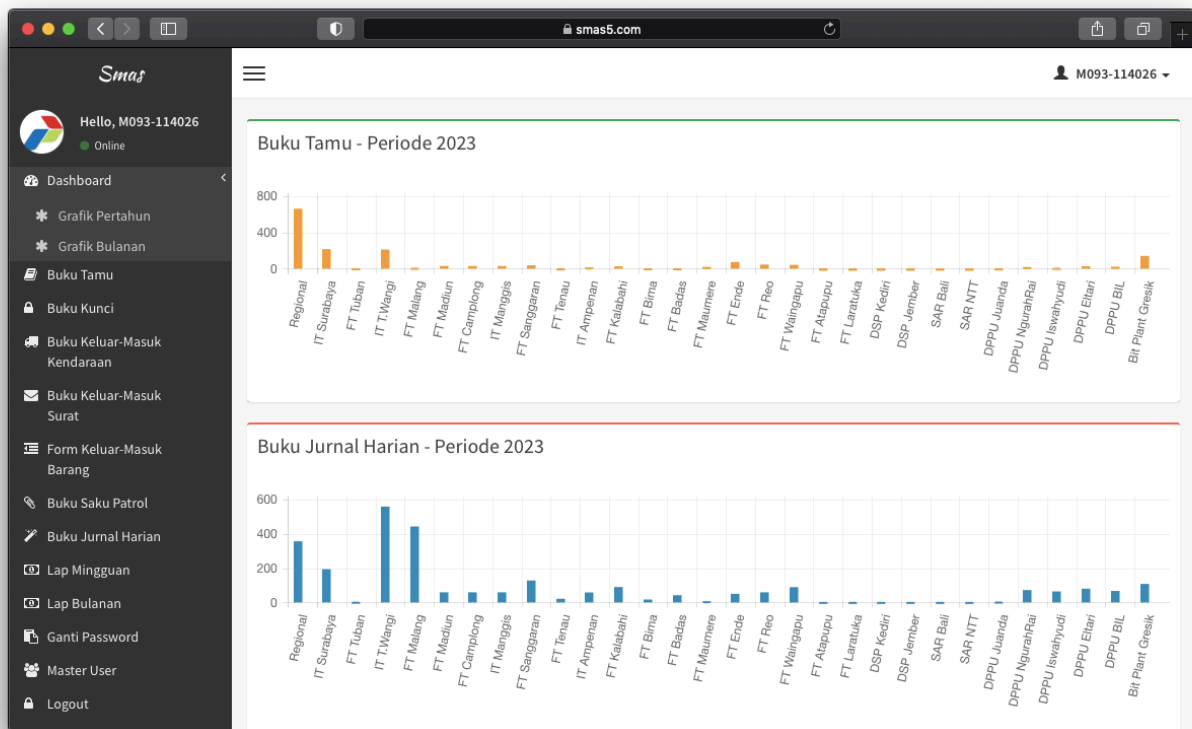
smas5.com

Smas

Hello, M093-114026
Online

Dashboard
Grafik Pertahun
Grafik Bulanan
Buku Tamu
Buku Kunci
Buku Keluar-Masuk Kendaraan
Buku Keluar-Masuk Surat
Form Keluar-Masuk Barang
Buku Saku Patrol
Buku Jurnal Harian
Lap Mingguan
Lap Bulanan
Ganti Password
Master User
Logout

M093-114026

Buku Tamu - Periode 2023

800
400
0

Regional
IT Surabaya
FT Tuban
IT T.Wangi
FT Malang
FT Madiun
FT Camplong
IT Manggis
FT Sanggaran
FT Tenau
IT Ampenan
FT Kalabahi
FT Bima
FT Badas
FT Maumere
FT Ende
FT Reo
FT Waingapu
FT Atapupu
FT Laratuka
DSP Kediri
DSP Jember
SAR Bali
SAR NTT
DPPU Juanda
DPPU NgurahRai
DPPU Iswahyudi
DPPU Eltari
DPPU BIL
Bit Plant Gresik

Buku Jurnal Harian - Periode 2023

600
400
200
0

Regional
IT Surabaya
FT Tuban
IT T.Wangi
FT Malang
FT Madiun
FT Camplong
IT Manggis
FT Sanggaran
FT Tenau
IT Ampenan
FT Kalabahi
FT Bima
FT Badas
FT Maumere
FT Ende
FT Reo
FT Waingapu
FT Atapupu
FT Laratuka
DSP Kediri
DSP Jember
SAR Bali
SAR NTT
DPPU Juanda
DPPU NgurahRai
DPPU Iswahyudi
DPPU Eltari
DPPU BIL
Bit Plant Gresik